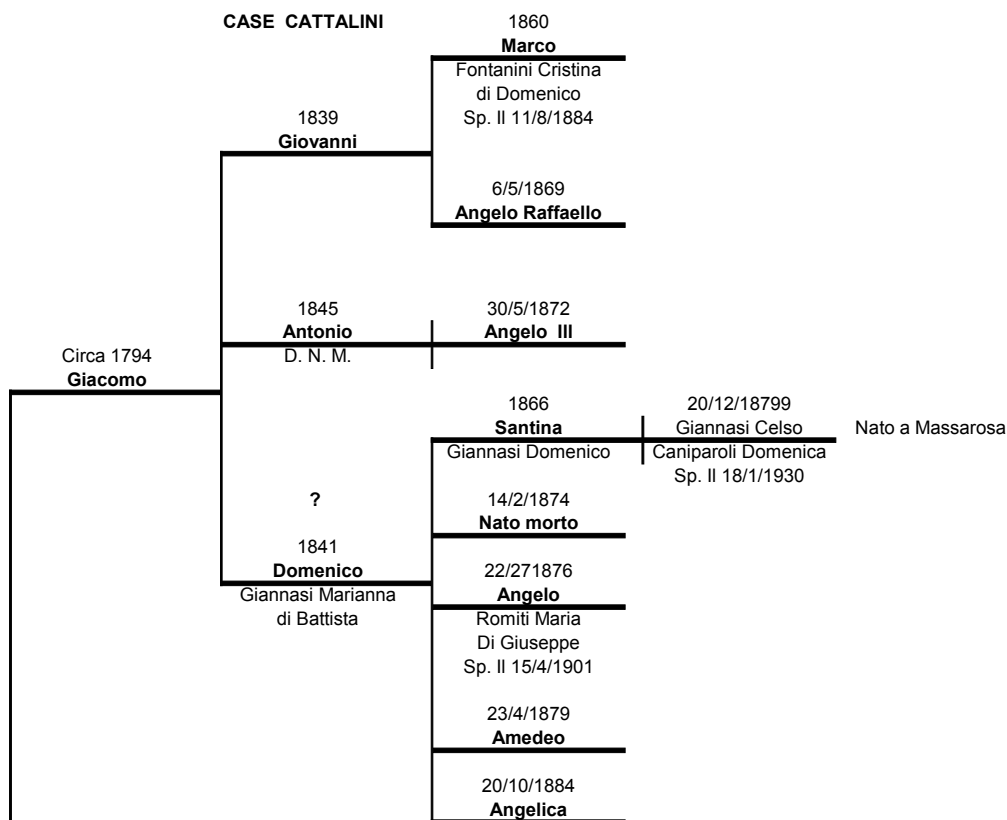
CASE CATTALINI

1860
Marco
Fontanini Cristina
di Domenico
Sp. Il 11/8/1884

1839
Giovanni

6/5/1869
Angelo Raffaello

1845
Antonio
D. N. M.

30/5/1872
Angelo III

Circa 1794
Giacomo

1866
Santina
Giannasi Domenico

20/12/18799
Giannasi Celso
Caniparoli Domenica
Sp. Il 18/1/1930

Nato a Massarosa

?

14/2/1874
Nato morto

1841
Domenico
Giannasi Marianna
di Battista

22/271876
Angelo
Romiti Maria
Di Giuseppe
Sp. Il 15/4/1901

23/4/1879
Amedeo

20/10/1884
Angelica